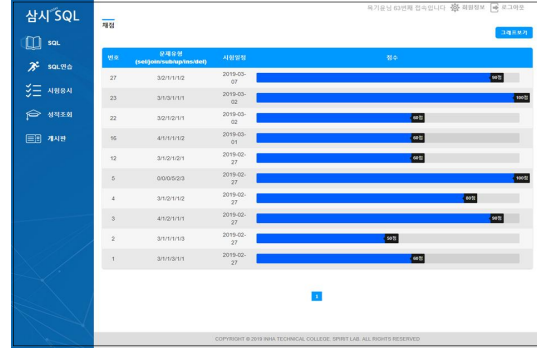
삼시 SQL

SQL
SQL연습
시험응시
성적조회
게시판

독거웅님 83번째 접속입니다 회원정보 로그아웃

채점

그래프보기

| 번호 | 문제유형 (sel/join/sub/up/ins/del) | 시험일정 | 점수 |
|---|---|---|---|
| 27 | 3/2/1/1/1/2 | 2019-03-07 | 90점 |
| 23 | 3/1/3/1/1/1 | 2019-03-02 | 100점 |
| 22 | 3/2/1/2/1/1 | 2019-03-02 | 60점 |
| 16 | 4/1/1/1/1/2 | 2019-03-01 | 60점 |
| 12 | 3/1/2/1/2/1 | 2019-02-27 | 60점 |
| 5 | 0/0/0/5/2/3 | 2019-02-27 | 100점 |
| 4 | 3/1/2/1/1/2 | 2019-02-27 | 80점 |
| 3 | 4/1/2/1/1/1 | 2019-02-27 | 90점 |
| 2 | 3/1/1/1/1/3 | 2019-02-27 | 50점 |
| 1 | 3/1/1/3/1/1 | 2019-02-27 | 60점 |

1

COPYRIGHT © 2019 INHA TECHNICAL COLLEGE, SPIRIT LAB. ALL RIGHTS RESERVED